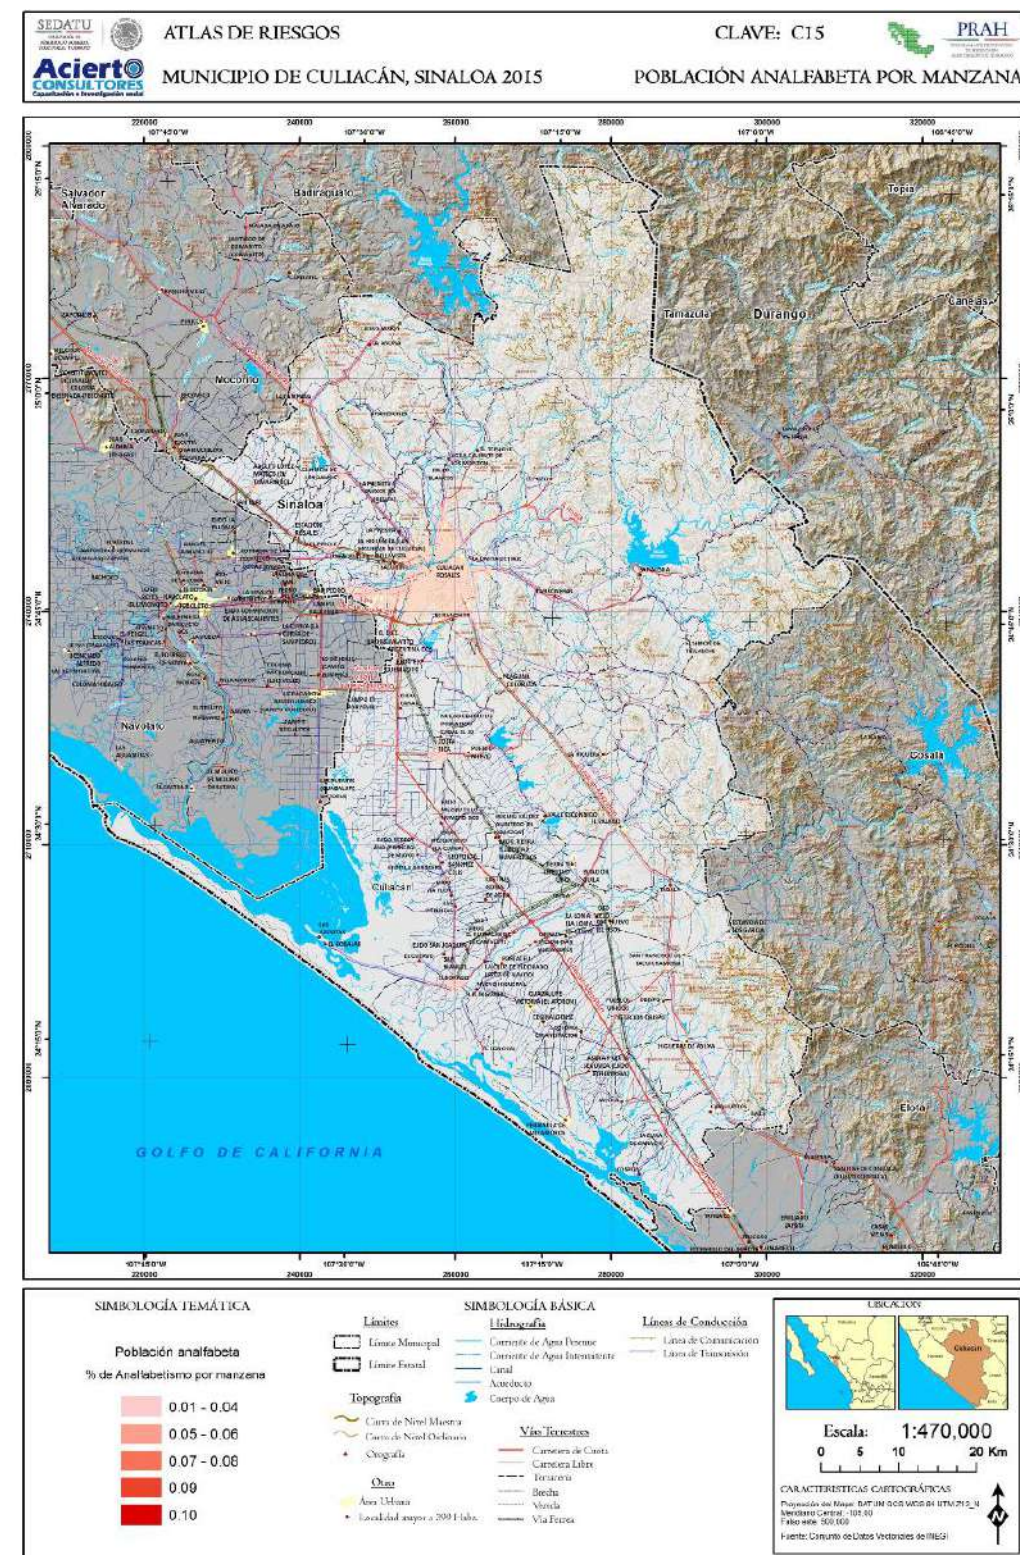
SEDATU

Acierto CONSULTORES
Capacitación e Investigación social

ATLAS DE RIESGOS

MUNICIPIO DE CULIACÁN, SINALOA 2015

CLAVE: C15

PRAH

POBLACIÓN ANALFABETA POR MANZANA

220000 240000 260000 280000 300000 320000

107°45'0"W 107°30'0"W 107°15'0"W 107°0'0"W 106°45'0"W

Salvador Alvarado

Badiraguato

Topia

Tamazula

Durango

Canelas

Mocorito

Sinaloa

CULIACÁN ROSALES

Navolato

Cosalá

Culiacán

GOLFO DE CALIFORNIA

Elota

25°15'0"N 25°0'0"N 24°45'0"N 24°30'0"N 24°15'0"N

2800000 2770000 2740000 2710000 2680000

SIMBOLOGÍA TEMÁTICA

Población analfabeta

% de Analfabetismo por manzana

| 0.01 - 0.04 |
| 0.05 - 0.06 |
| 0.07 - 0.08 |
| 0.09 |
| 0.10 |

SIMBOLOGÍA BÁSICA

Límites

Límite Municipal

Límite Estatal

Topografía

Curva de Nivel Maestra

Curva de Nivel Ordinaria

Orografía

Otros

Área Urbana

Localidad mayor a 200 Habs.

Hidrografía

Corriente de Agua Perenne

Corriente de Agua Intermitente

Canal

Acueducto

Cuerpo de Agua

Vías Terrestres

Carretera de Cuota

Carretera Libre

Terracería

Brecha

Vereda

Vía Férrea

Líneas de Conducción

Línea de Comunicación

Línea de Transmisión

UBICACIÓN

Culiacán

Escala: 1:470,000

0 5 10 20 Km

CARACTERÍSTICAS CARTOGRÁFICAS

Proyección del Mapa: DATUM GCS WGS 84 UTM Z13_N
Meridiano Central: -105.00
Falso este: 500,000

Fuente: Conjunto de Datos Vectoriales de INEGI